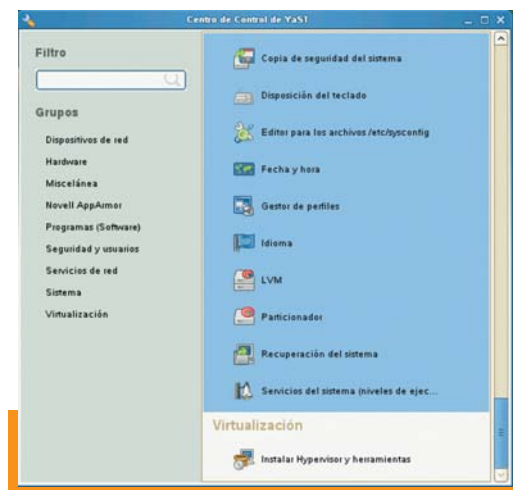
Centro de Control de YaST

Filtro

Grupos

Dispositivos de red
Hardware
Miscelánea
Novell AppArmor
Programas (Software)
Seguridad y usuarios
Servicios de red
Sistema
Virtualización

Copia de seguridad del sistema
Disposición del teclado
Editor para los archivos /etc/sysconfig
Fecha y hora
Gestor de perfiles
Idioma
LVM
Particionador
Recuperación del sistema
Servicios del sistema (niveles de ejec...

Virtualización

Instalar Hypervisor y herramientas